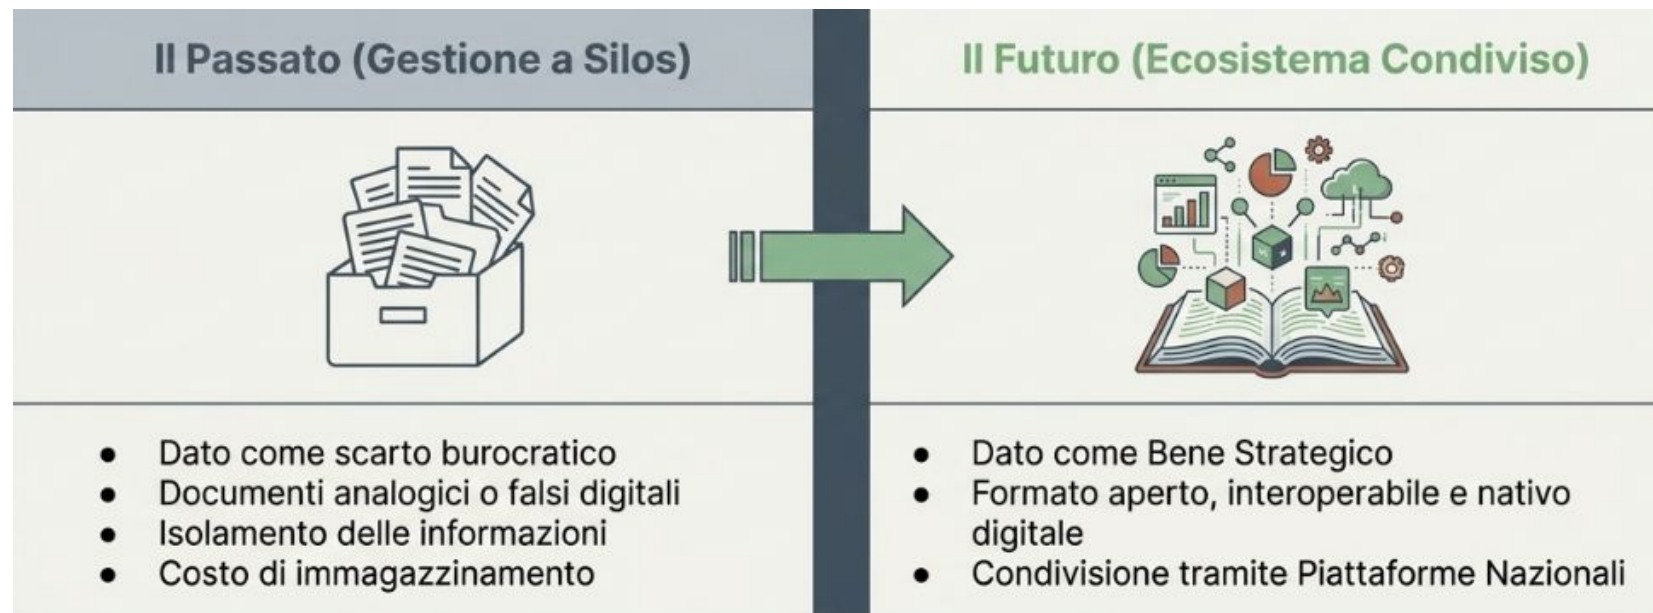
Il Passato (Gestione a Silos)

Il Futuro (Ecosistema Condiviso)

- Dato come scarto burocratico
- Documenti analogici o falsi digitali
- Isolamento delle informazioni
- Costo di immagazzinamento

- Dato come Bene Strategico
- Formato aperto, interoperabile e nativo digitale
- Condivisione tramite Piattaforme Nazionali